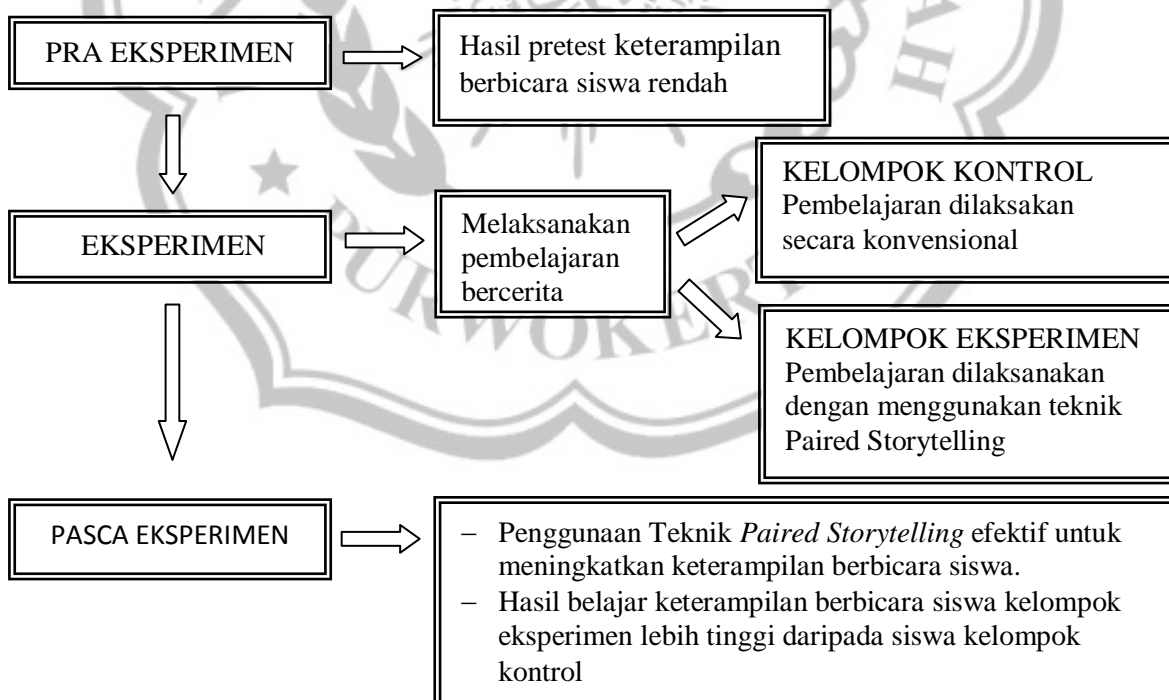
PRA EKSPERIMEN

Hasil pretest keterampilan berbicara siswa rendah

EKSPERIMEN

Melaksanakan pembelajaran bercerita

KELOMPOK KONTROL
Pembelajaran dilaksakan secara konvensional

KELOMPOK EKSPERIMEN
Pembelajaran dilaksanakan dengan menggunakan teknik Paired Storytelling

PASCA EKSPERIMEN

– Penggunaan Teknik *Paired Storytelling* efektif untuk meningkatkan keterampilan berbicara siswa.
– Hasil belajar keterampilan berbicara siswa kelompok eksperimen lebih tinggi daripada siswa kelompok kontrol